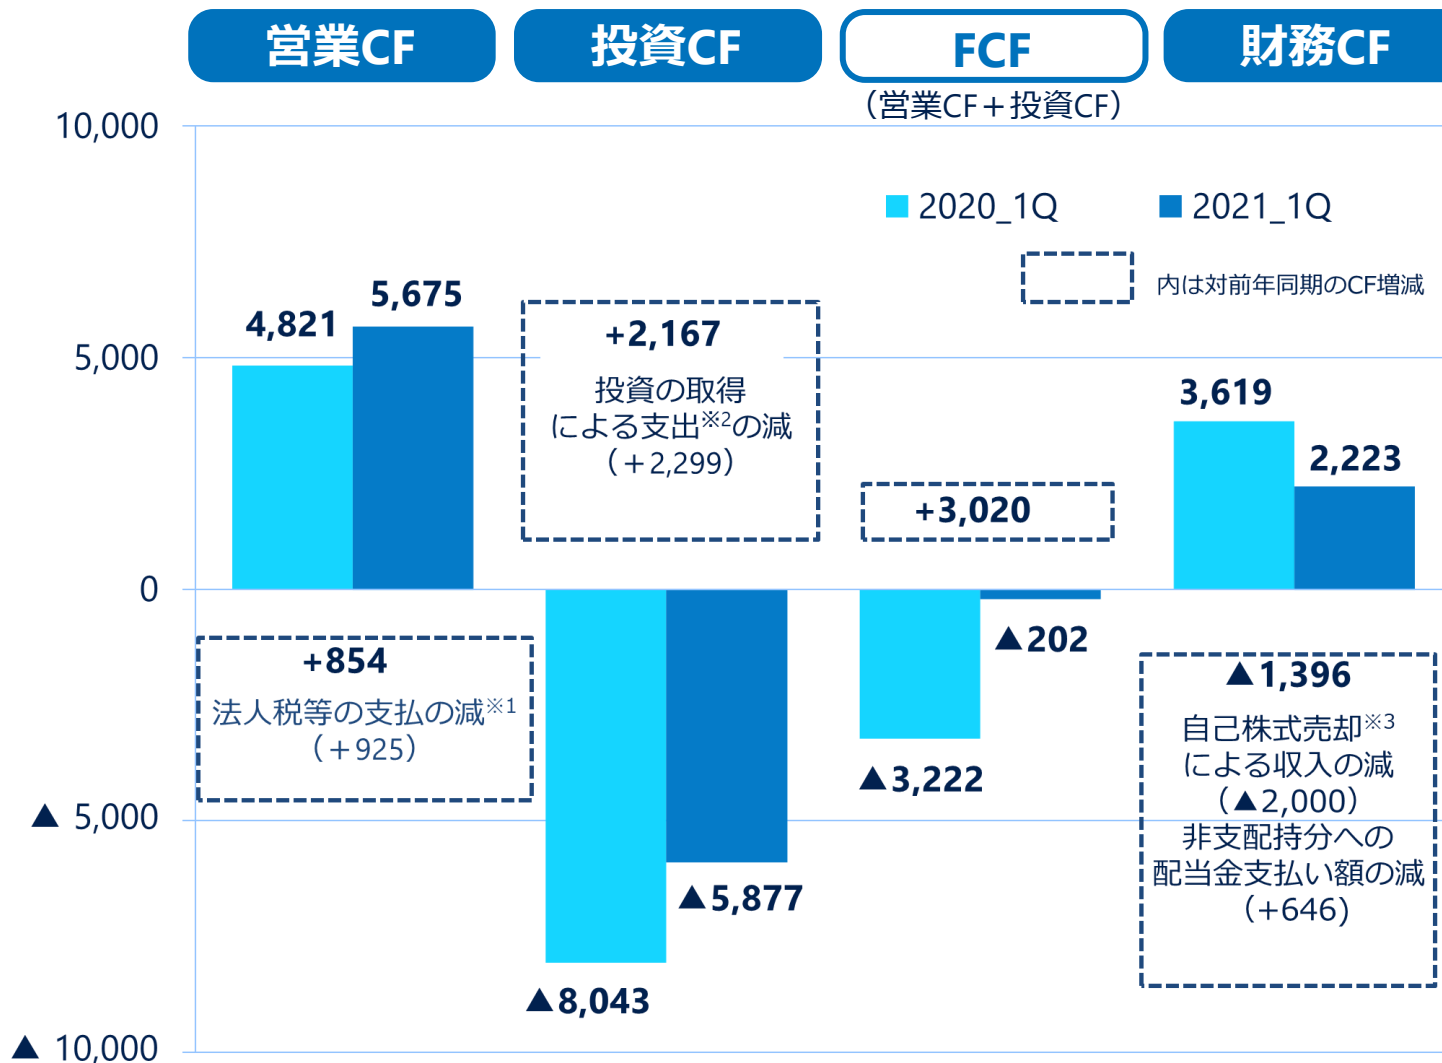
営業CF

投資CF

FCF
(営業CF＋投資CF)

財務CF

10,000
5,000
0
▲ 5,000
▲ 10,000

2020_1Q　2021_1Q

内は対前年同期のCF増減

4,821
5,675

+2,167
投資の取得による支出※2の減
(＋2,299)

+3,020

3,619
2,223

+854
法人税等の支払の減※1
(＋925)

▲8,043
▲5,877

▲3,222
▲202

▲1,396
自己株式売却※3による収入の減
(▲2,000)
非支配持分への配当金支払い額の減
(+646)